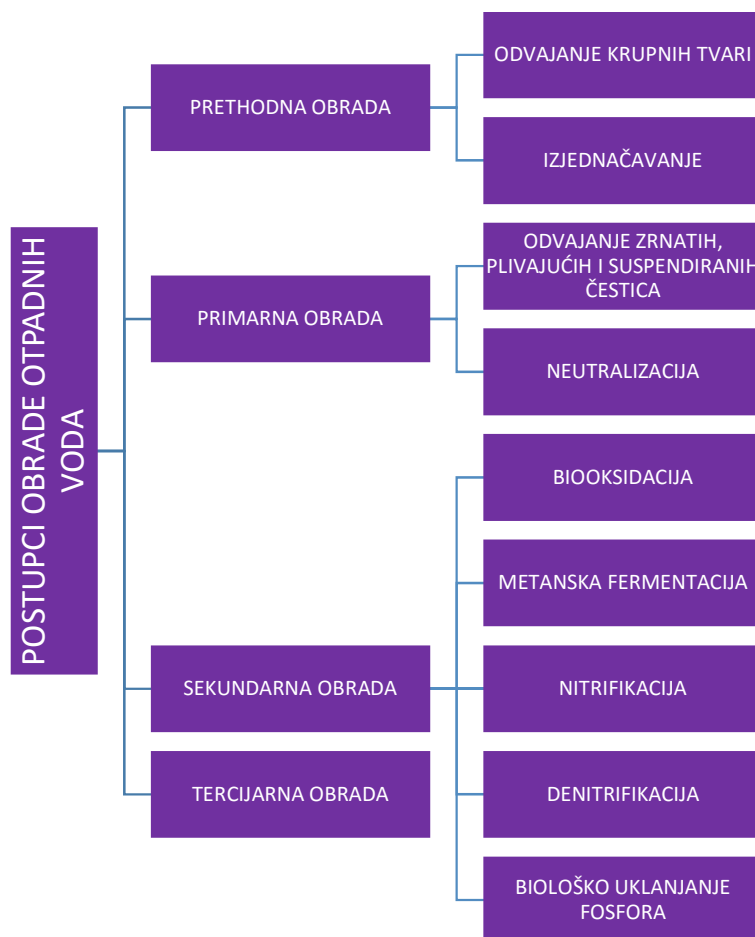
POSTUPCI OBRADE OTPADNIH VODA

PRETHODNA OBRADA

ODVAJANJE KRUPNIH TVARI

IZJEDNAČAVANJE

PRIMARNA OBRADA

ODVAJANJE ZRNATIH, PLIVAJUĆIH I SUSPENDIRANIH ČESTICA

NEUTRALIZACIJA

SEKUNDARNA OBRADA

BIOOKSIDACIJA

METANSKA FERMENTACIJA

NITRIFIKACIJA

DENITRIFIKACIJA

BIOLOŠKO UKLANJANJE FOSFORA

TERCIJARNA OBRADA